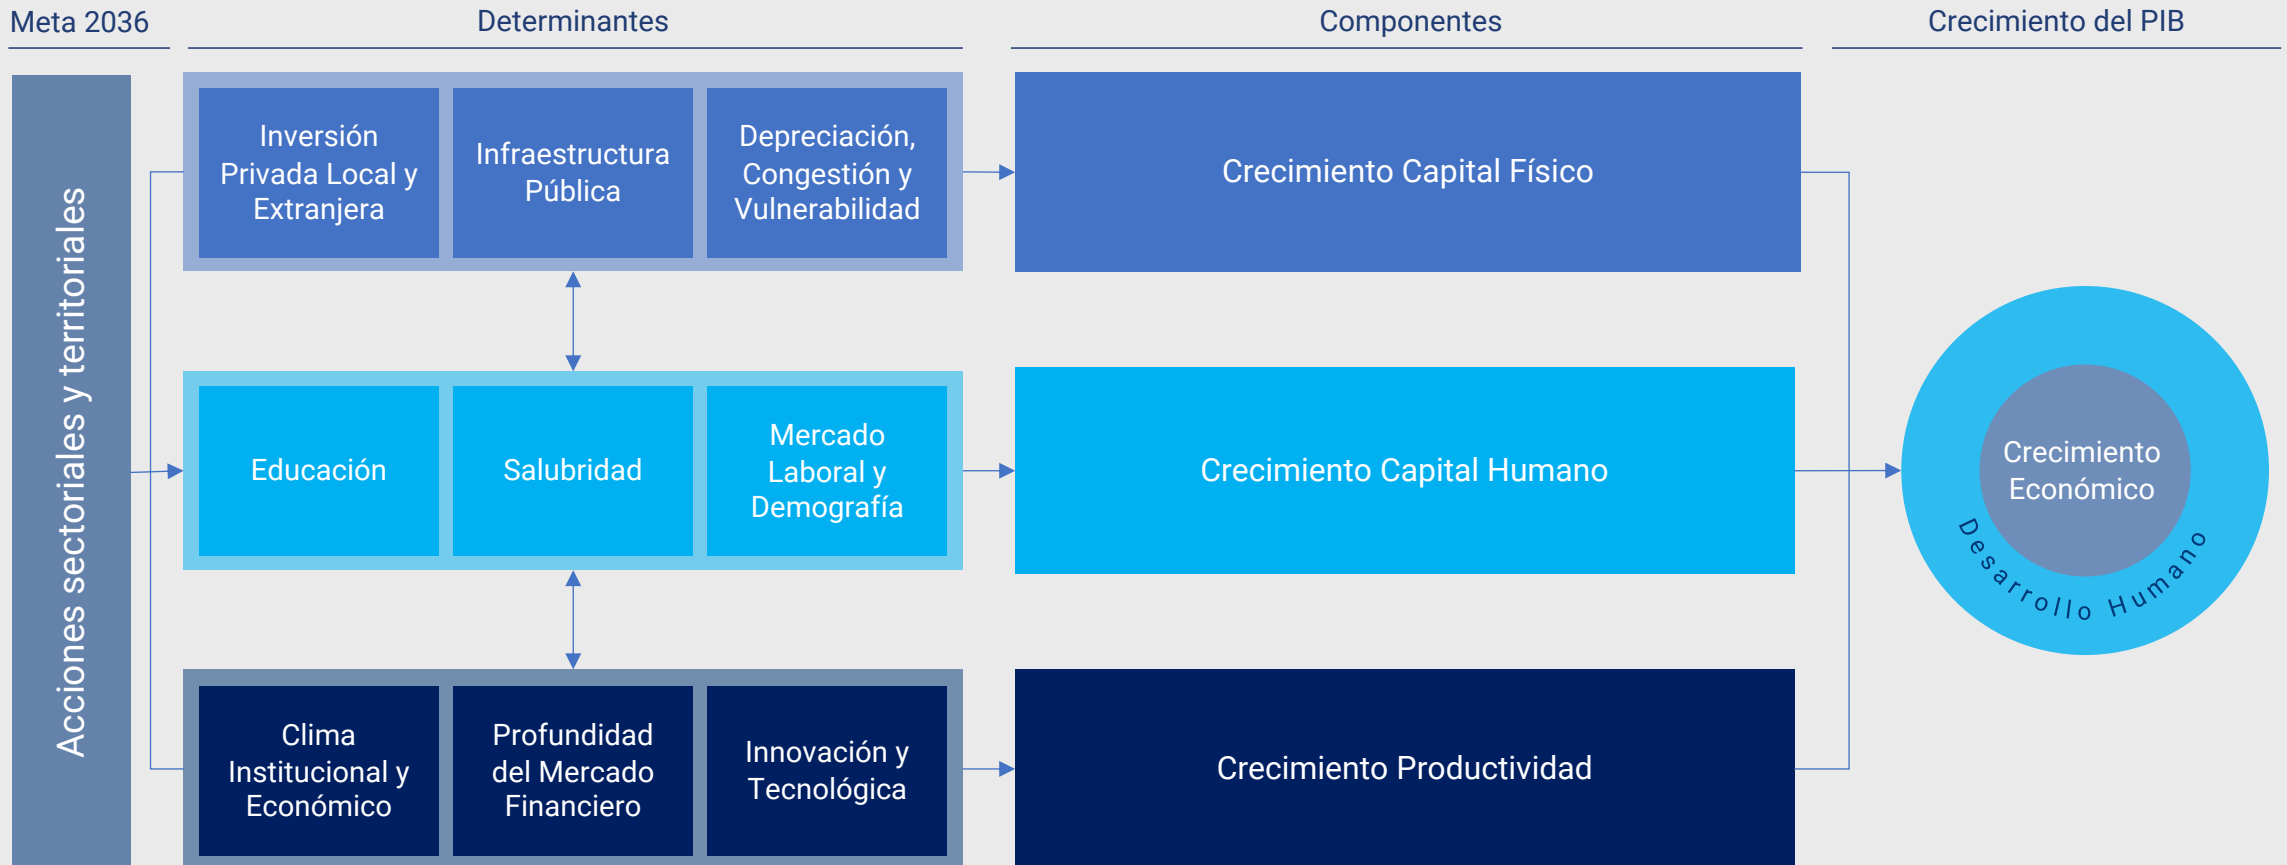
Meta 2036

Determinantes

Componentes

Crecimiento del PIB

Acciones sectoriales y territoriales

Inversión Privada Local y Extranjera

Infraestructura Pública

Depreciación, Congestión y Vulnerabilidad

Crecimiento Capital Físico

Educación

Salubridad

Mercado Laboral y Demografía

Crecimiento Capital Humano

Clima Institucional y Económico

Profundidad del Mercado Financiero

Innovación y Tecnológica

Crecimiento Productividad

Crecimiento Económico

Desarrollo Humano